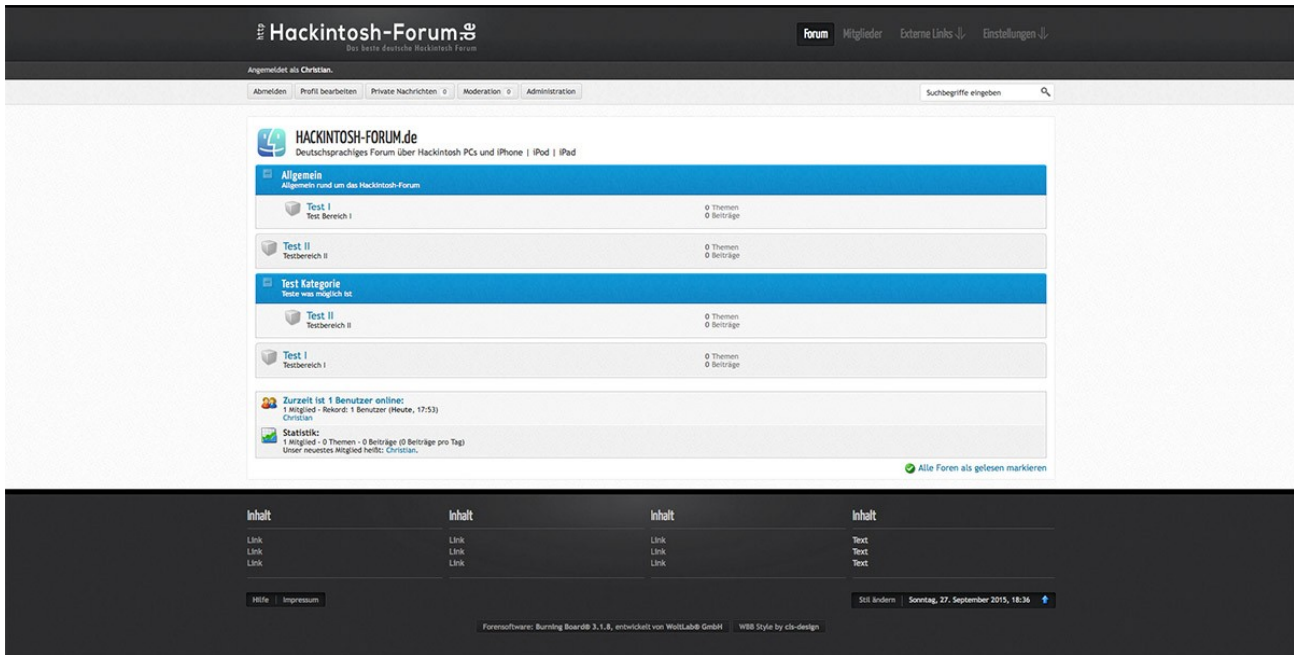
http Hackintosh-Forum.de
Das beste deutsche Hackintosh Forum

Forum Mitglieder Externe Links ⇓ Einstellungen ⇓

Angemeldet als Christian.

Abmelden | Profil bearbeiten | Private Nachrichten 0 | Moderation 0 | Administration

Suchbegriffe eingeben

HACKINTOSH-FORUM.de
Deutschsprachiges Forum über Hackintosh PCs und iPhone | iPod | iPad

Allgemein
Allgemein rund um das Hackintosh-Forum

Test I
Test Bereich I
0 Themen
0 Beiträge

Test II
Testbereich II
0 Themen
0 Beiträge

Test Kategorie
Teste was möglich ist

Test II
Testbereich II
0 Themen
0 Beiträge

Test I
Testbereich I
0 Themen
0 Beiträge

Zurzeit ist 1 Benutzer online:
1 Mitglied - Rekord: 1 Benutzer (Heute, 17:53)
Christian

Statistik:
1 Mitglied - 0 Themen - 0 Beiträge (0 Beiträge pro Tag)
Unser neuestes Mitglied heißt: Christian.

Alle Foren als gelesen markieren

Inhalt
Link
Link
Link

Inhalt
Link
Link
Link

Inhalt
Link
Link
Link

Inhalt
Text
Text
Text

Hilfe | Impressum

Stil ändern | Sonntag, 27. September 2015, 18:36

Forensoftware: Burning Board® 3.1.8, entwickelt von WoltLab® GmbH | WBB Style by cls-design